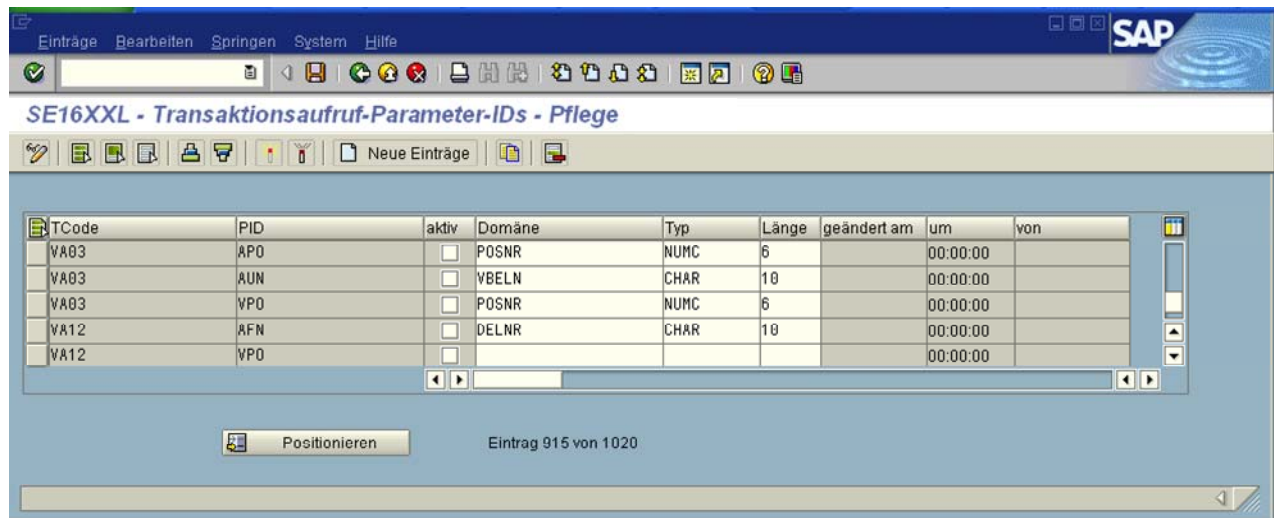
Einträge Bearbeiten Springen System Hilfe

SAP

SE16XXL - Transaktionsaufruf-Parameter-IDs - Pflege

Neue Einträge

| TCode | PID | aktiv | Domäne | Typ | Länge | geändert am | um | von |
|---|---|---|---|---|---|---|---|---|
| VA03 | APO | | POSNR | NUMC | 6 | | 00:00:00 | |
| VA03 | AUN | | VBELN | CHAR | 10 | | 00:00:00 | |
| VA03 | VPO | | POSNR | NUMC | 6 | | 00:00:00 | |
| VA12 | AFN | | DELNR | CHAR | 10 | | 00:00:00 | |
| VA12 | VPO | | | | | | 00:00:00 | |

Positionieren

Eintrag 915 von 1020